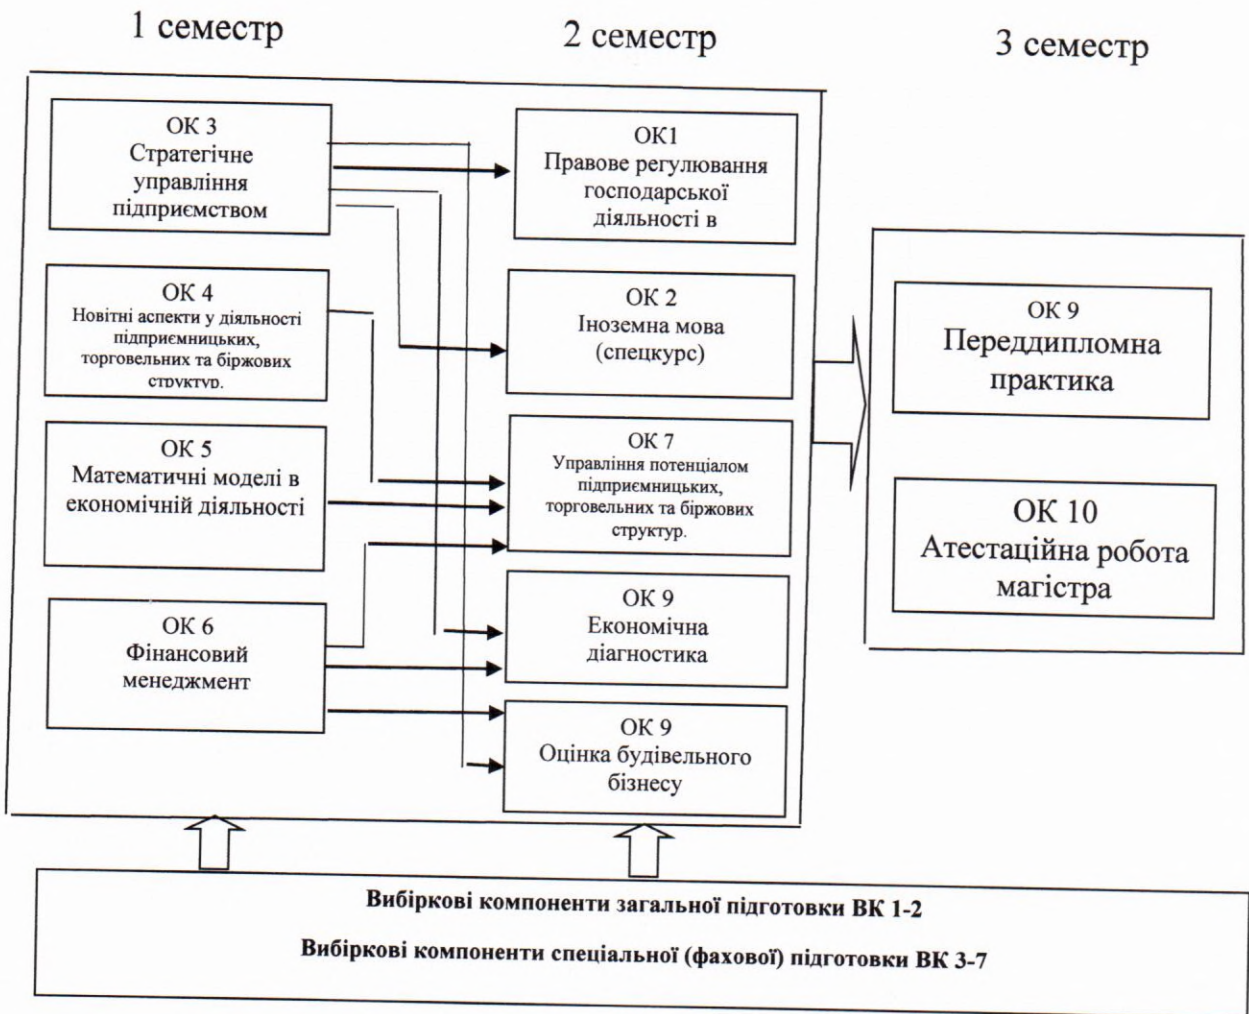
1 семестр

2 семестр

3 семестр

ОК 3
Стратегічне управління підприємством

ОК 4
Новітні аспекти у діяльності підприємницьких, торговельних та біржових структур.

ОК 5
Математичні моделі в економічній діяльності

ОК 6
Фінансовий менеджмент

ОК1
Правове регулювання господарської діяльності в

ОК 2
Іноземна мова (спецкурс)

ОК 7
Управління потенціалом підприємницьких, торговельних та біржових структур.

ОК 9
Економічна діагностика

ОК 9
Оцінка будівельного бізнесу

ОК 9
Переддипломна практика

ОК 10
Атестаційна робота магістра

Вибіркові компоненти загальної підготовки ВК 1-2

Вибіркові компоненти спеціальної (фахової) підготовки ВК 3-7